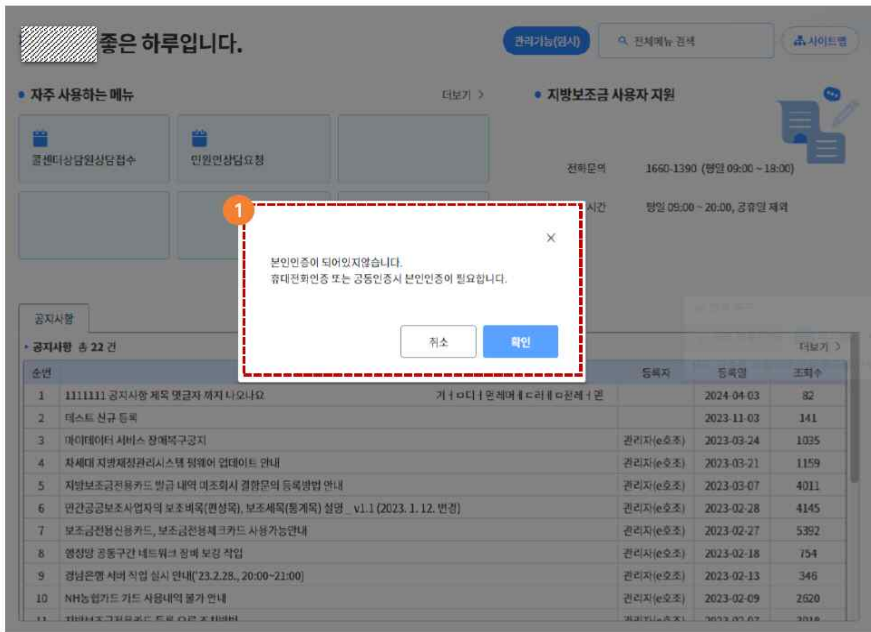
좋은 하루입니다.

관리기능(일시)

전체메뉴 검색

사이트맵

• 자주 사용하는 메뉴

더보기 >

• 지방보조금 사용자 지원

콜센터상담원상담접수

민원인상담요청

전화문의 1660-1390 (평일 09:00 ~ 18:00)

시간 평일 09:00 ~ 20:00, 공휴일 제외

1

×

본인인증이 되어있지않습니다.
휴대전화인증 또는 공동인증시 본인인증이 필요합니다.

취소

확인

공지사항

• 공지사항 총 22 건

더보기 >

| 순번 | | 등록자 | 등록일 | 조회수 |
|---|---|---|---|---|
| 1 | 1111111 공지사항 제목 몇글자 까지 나오나요 | | 2024-04-03 | 82 |
| 2 | 테스트 신규 등록 | | 2023-11-03 | 141 |
| 3 | 마이데이터 서비스 장애복구공지 | 관리자(e호조) | 2023-03-24 | 1035 |
| 4 | 차세대 지방재정관리시스템 펌웨어 업데이트 안내 | 관리자(e호조) | 2023-03-21 | 1159 |
| 5 | 지방보조금전용카드 발급 내역 미조회시 결함문의 등록방법 안내 | 관리자(e호조) | 2023-03-07 | 4011 |
| 6 | 민간공공보조사업자의 보조비목(편성목), 보조세목(통계목) 설명 _ v1.1 (2023. 1. 12. 변경) | 관리자(e호조) | 2023-02-28 | 4145 |
| 7 | 보조금전용신용카드, 보조금전용체크카드 사용가능안내 | 관리자(e호조) | 2023-02-27 | 5392 |
| 8 | 행정망 공동구간 네트워크 장비 보강 작업 | 관리자(e호조) | 2023-02-18 | 754 |
| 9 | 경남은행 서버 작업 실시 안내('23.2.28., 20:00~21:00) | 관리자(e호조) | 2023-02-13 | 346 |
| 10 | NH농협카드 카드 사용내역 불가 안내 | 관리자(e호조) | 2023-02-09 | 2620 |
| 11 | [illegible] | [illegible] | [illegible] | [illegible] |